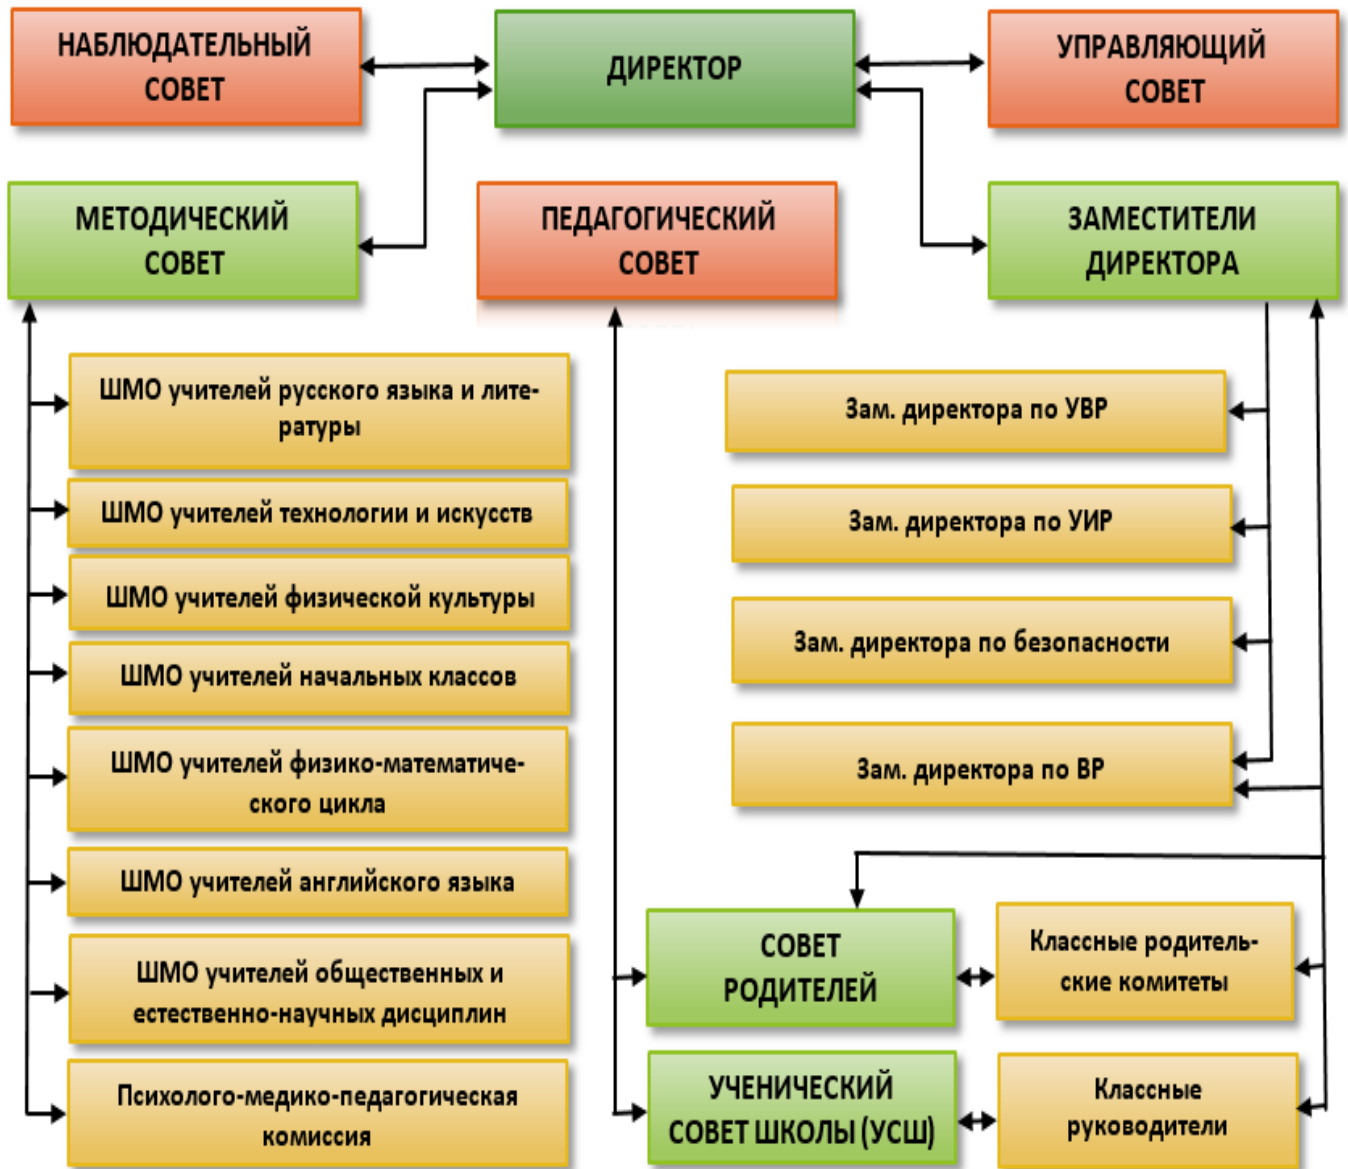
НАБЛЮДАТЕЛЬНЫЙ СОВЕТ

ДИРЕКТОР

УПРАВЛЯЮЩИЙ СОВЕТ

МЕТОДИЧЕСКИЙ СОВЕТ

ПЕДАГОГИЧЕСКИЙ СОВЕТ

ЗАМЕСТИТЕЛИ ДИРЕКТОРА

ШМО учителей русского языка и литературы

ШМО учителей технологии и искусств

ШМО учителей физической культуры

ШМО учителей начальных классов

ШМО учителей физико-математического цикла

ШМО учителей английского языка

ШМО учителей общественных и естественно-научных дисциплин

Психолого-медико-педагогическая комиссия

Зам. директора по УВР

Зам. директора по УИР

Зам. директора по безопасности

Зам. директора по ВР

СОВЕТ РОДИТЕЛЕЙ

Классные родительские комитеты

УЧЕНИЧЕСКИЙ СОВЕТ ШКОЛЫ (УСШ)

Классные руководители